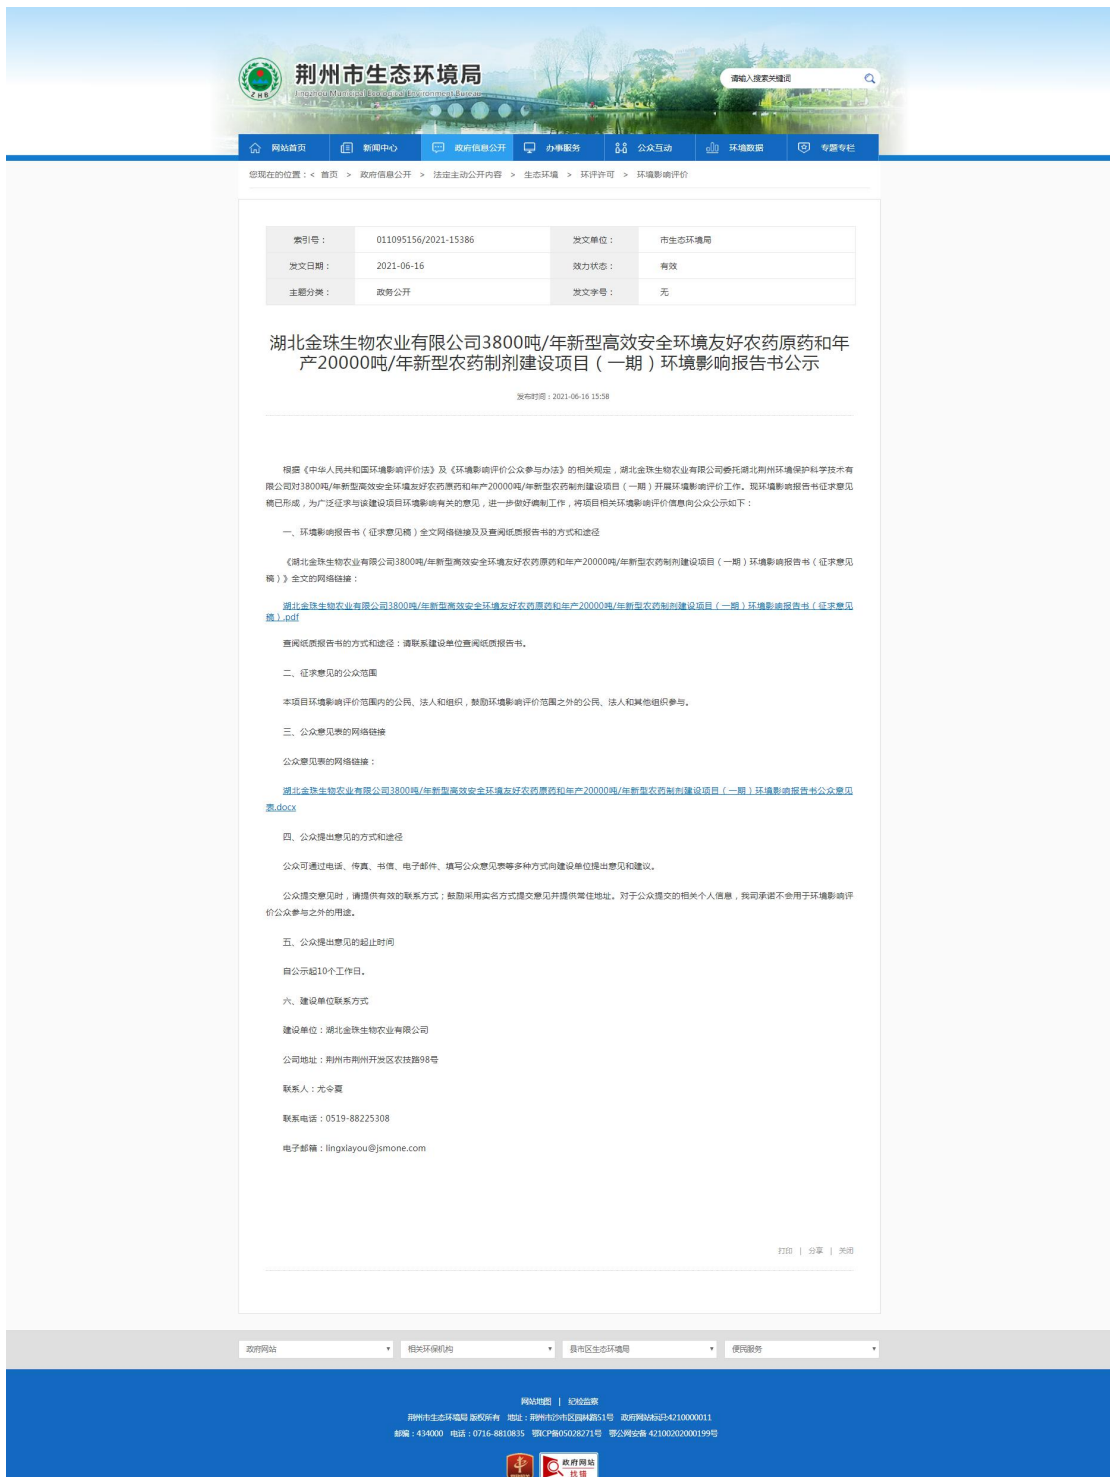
荆州市生态环境局
Jingzhou Municipal Ecological Environment Bureau

请输入搜索关键词

网站首页 新闻中心 政府信息公开 办事服务 公众互动 环境数据 专题专栏

您现在的位置：< 首页 > 政府信息公开 > 法定主动公开内容 > 生态环境 > 环评许可 > 环境影响评价

| 索引号： | 011095156/2021-15386 | 发文单位： | 市生态环境局 |
|---|---|---|---|
| 发文日期： | 2021-06-16 | 效力状态： | 有效 |
| 主题分类： | 政务公开 | 发文字号： | 无 |

湖北金珠生物农业有限公司3800吨/年新型高效安全环境友好农药原药和年产20000吨/年新型农药制剂建设项目（一期）环境影响报告书公示

发布时间：2021-06-16 15:58

根据《中华人民共和国环境影响评价法》及《环境影响评价公众参与办法》的相关规定，湖北金珠生物农业有限公司委托湖北荆州环境保护科学技术有限公司对3800吨/年新型高效安全环境友好农药原药和年产20000吨/年新型农药制剂建设项目（一期）开展环境影响评价工作。现环境影响报告书征求意见稿已形成，为广泛征求与该建设项目环境影响有关的意见，进一步做好编制工作，将项目相关环境影响评价信息向公众公示如下：

一、环境影响报告书（征求意见稿）全文网络链接及查阅纸质报告书的方式和途径

《湖北金珠生物农业有限公司3800吨/年新型高效安全环境友好农药原药和年产20000吨/年新型农药制剂建设项目（一期）环境影响报告书（征求意见稿）》全文的网络链接：

湖北金珠生物农业有限公司3800吨/年新型高效安全环境友好农药原药和年产20000吨/年新型农药制剂建设项目（一期）环境影响报告书（征求意见稿）.pdf

查阅纸质报告书的方式和途径：请联系建设单位查阅纸质报告书。

二、征求意见的公众范围

本项目环境影响评价范围内的公民、法人和组织，鼓励环境影响评价范围之外的公民、法人和其他组织参与。

三、公众意见表的网络链接

公众意见表的网络链接：

湖北金珠生物农业有限公司3800吨/年新型高效安全环境友好农药原药和年产20000吨/年新型农药制剂建设项目（一期）环境影响报告书公众意见表.docx

四、公众提出意见的方式和途径

公众可通过电话、传真、书信、电子邮件、填写公众意见表等多种方式向建设单位提出意见和建议。

公众提交意见时，请提供有效的联系方式；鼓励采用实名方式提交意见并提供常住地址。对于公众提交的相关个人信息，我司承诺不会用于环境影响评价公众参与之外的用途。

五、公众提出意见的起止时间

自公示起10个工作日。

六、建设单位联系方式

建设单位：湖北金珠生物农业有限公司

公司地址：荆州市荆州开发区农技路98号

联系人：尤令夏

联系电话：0519-88225308

电子邮箱：lingxiayou@jsmone.com

打印 | 分享 | 关闭

政府网站 相关环保机构 县市区生态环境局 便民服务

网站地图 | 纪检监察
荆州市生态环境局 版权所有 地址：荆州市沙市区园林路51号 政府网站标识码4210000011
邮编：434000 电话：0716-8810835 鄂ICP备05028271号 鄂公网安备 42100202000199号

政府网站 找错